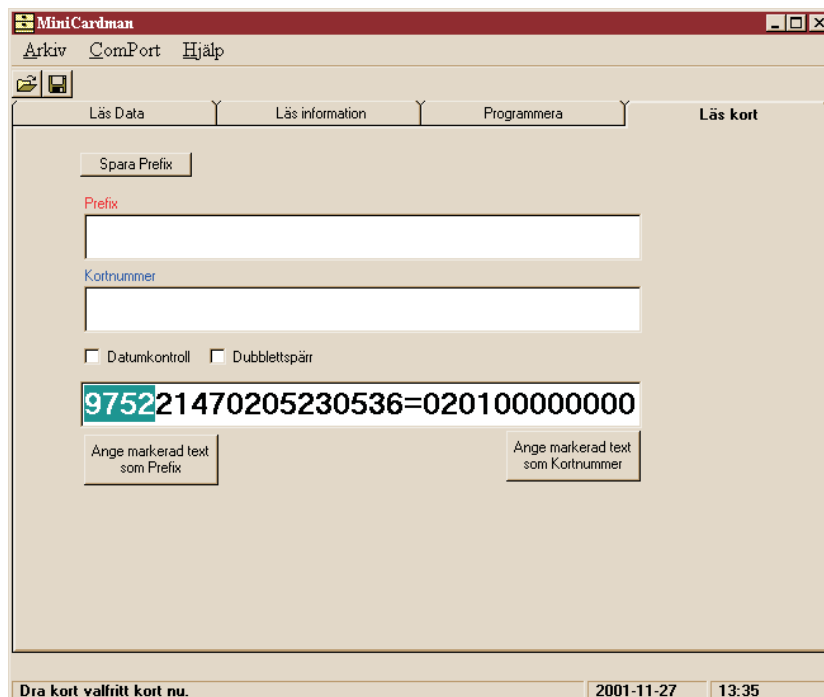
MiniCardman

Arkiv ComPort Hjälp

Läs Data | Läs information | Programmera | Läs kort

Spara Prefix

Prefix

Kortnummer

Datumkontroll Dubblettspärr

975221470205230536=020100000000

Ange markerad text som Prefix

Ange markerad text som Kortnummer

Dra kort valfritt kort nu. 2001-11-27 13:35